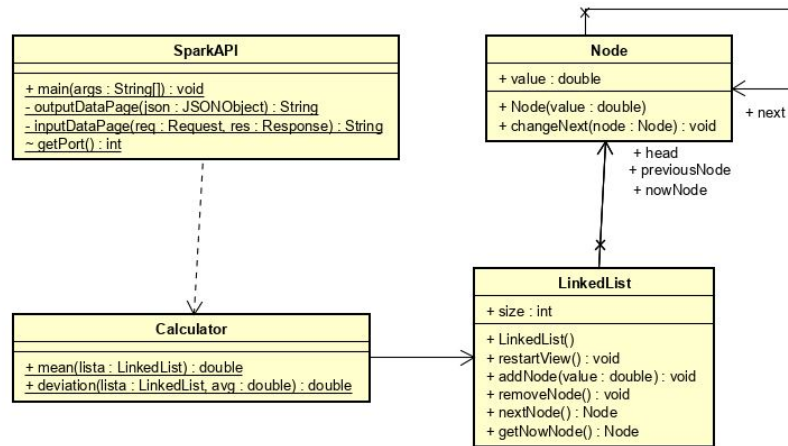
SparkAPI

+ main(args : String[]) : void
- outputDataPage(json : JSONObject) : String
- inputDataPage(req : Request, res : Response) : String
~ getPort() : int

Node

+ value : double

+ Node(value : double)
+ changeNext(node : Node) : void

+ next

+ head
+ previousNode
+ nowNode

Calculator

+ mean(lista : LinkedList) : double
+ deviation(lista : LinkedList, avg : double) : double

LinkedList

+ size : int

+ LinkedList()
+ restartView() : void
+ addNode(value : double) : void
+ removeNode() : void
+ nextNode() : Node
+ getNowNode() : Node